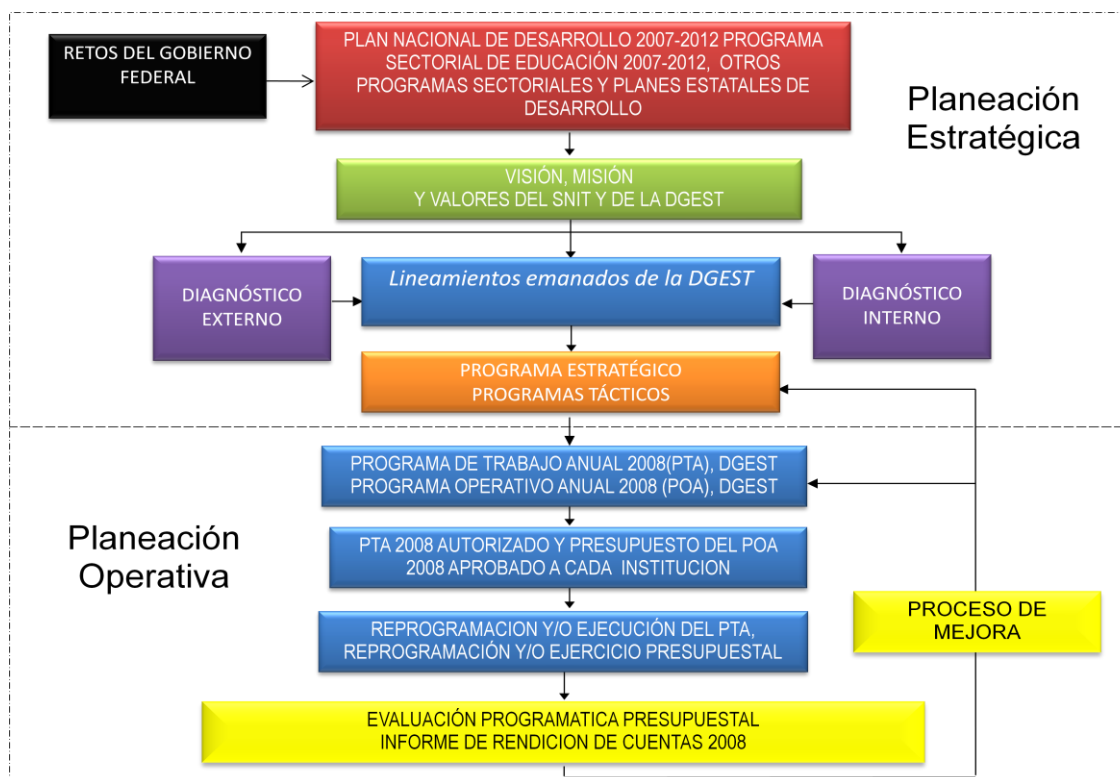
RETOS DEL GOBIERNO FEDERAL

PLAN NACIONAL DE DESARROLLO 2007-2012 PROGRAMA SECTORIAL DE EDUCACIÓN 2007-2012, OTROS PROGRAMAS SECTORIALES Y PLANES ESTATALES DE DESARROLLO

Planeación Estratégica

VISIÓN, MISIÓN Y VALORES DEL SNIT Y DE LA DGEST

DIAGNÓSTICO EXTERNO

Lineamientos emanados de la DGEST

DIAGNÓSTICO INTERNO

PROGRAMA ESTRATÉGICO PROGRAMAS TÁCTICOS

PROGRAMA DE TRABAJO ANUAL 2008(PTA), DGEST PROGRAMA OPERATIVO ANUAL 2008 (POA), DGEST

Planeación Operativa

PTA 2008 AUTORIZADO Y PRESUPUESTO DEL POA 2008 APROBADO A CADA INSTITUCION

REPROGRAMACION Y/O EJECUCIÓN DEL PTA, REPROGRAMACIÓN Y/O EJERCICIO PRESUPUESTAL

PROCESO DE MEJORA

EVALUACIÓN PROGRAMATICA PRESUPUESTAL INFORME DE RENDICION DE CUENTAS 2008